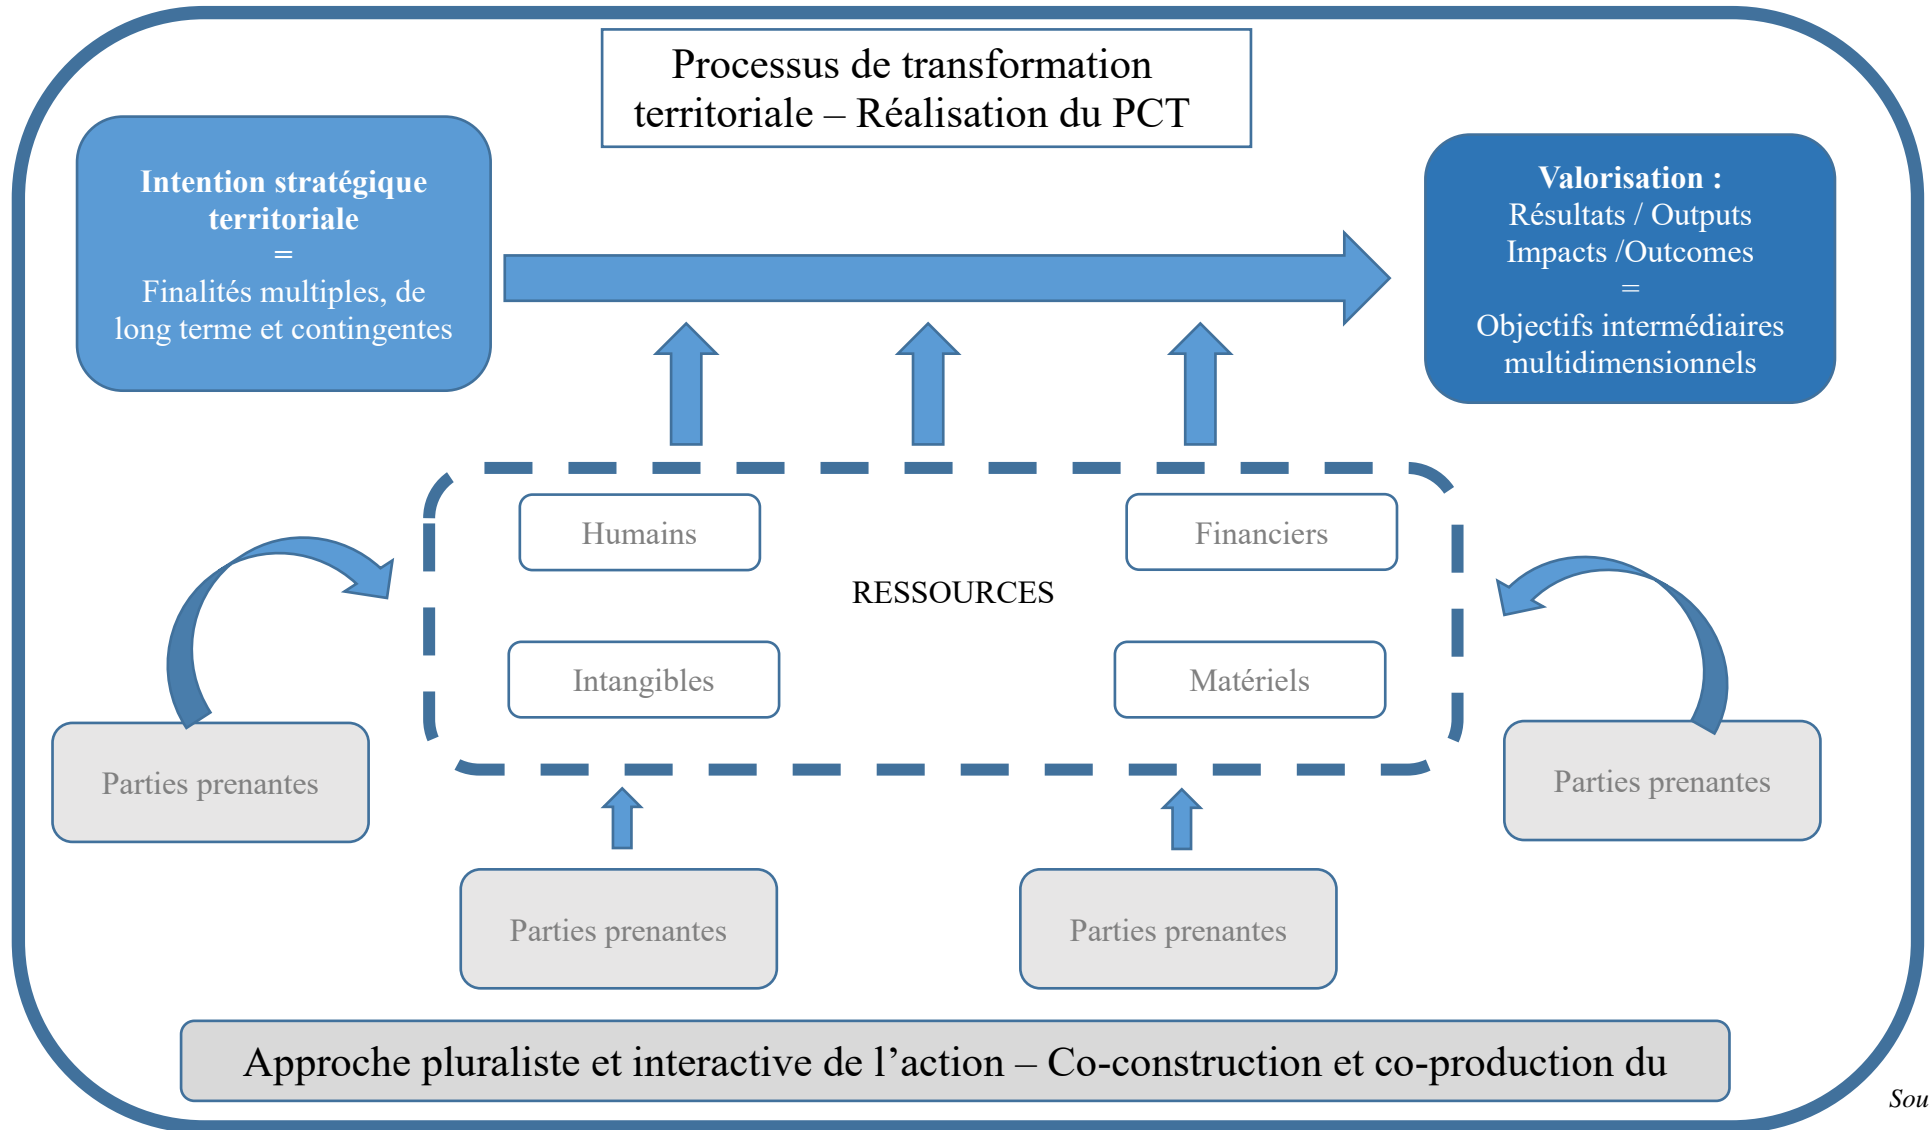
Processus de transformation territoriale – Réalisation du PCT

Intention stratégique territoriale
=
Finalités multiples, de long terme et contingentes

Valorisation :
Résultats / Outputs
Impacts /Outcomes
=
Objectifs intermédiaires multidimensionnels

Humains

Financiers

RESSOURCES

Intangibles

Matériels

Parties prenantes

Parties prenantes

Parties prenantes

Parties prenantes

Approche pluraliste et interactive de l’action – Co-construction et co-production du

Sou